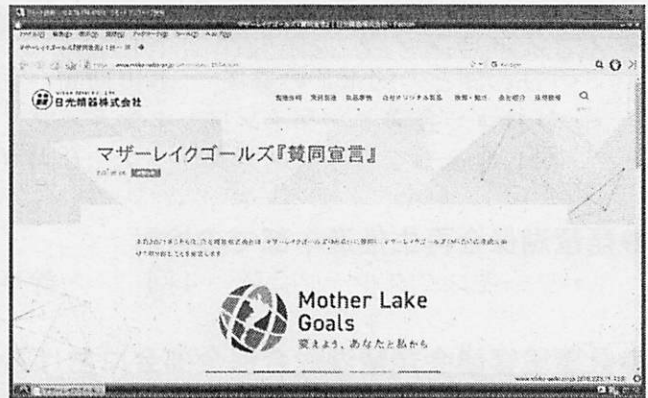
マザーレイクゴールズ『賛同宣言』｜日光精器株式会社 - Firefox

ファイル(F) 編集(E) 表示(V) 履歴(S) ブックマーク(B) ツール(T) ヘルプ(H)

マザーレイクゴールズ『賛同宣言』| 日… ✕ +

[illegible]

日光精器株式会社

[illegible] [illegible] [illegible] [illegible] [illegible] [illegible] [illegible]

マザーレイクゴールズ『賛同宣言』

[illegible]

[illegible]

Mother Lake Goals

変えよう、あなたと私から

マザーレイクゴール…

www.nikko-seiki.co.jp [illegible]